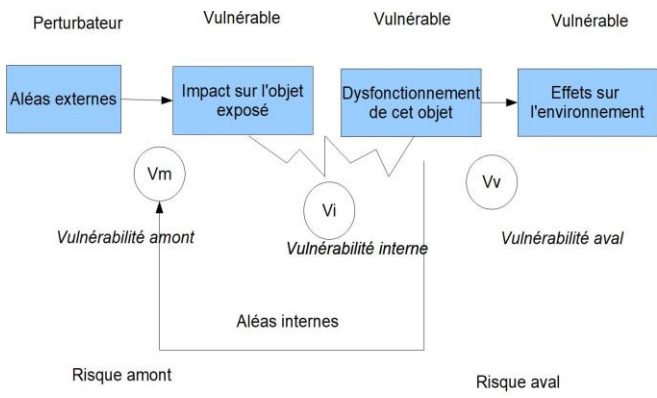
Perturbateur

Vulnérable

Vulnérable

Vulnérable

Aléas externes

Impact sur l'objet exposé

Dysfonctionnement de cet objet

Effets sur l'environnement

Vm

Vi

Vv

Vulnérabilité amont

Vulnérabilité interne

Vulnérabilité aval

Aléas internes

Risque amont

Risque aval